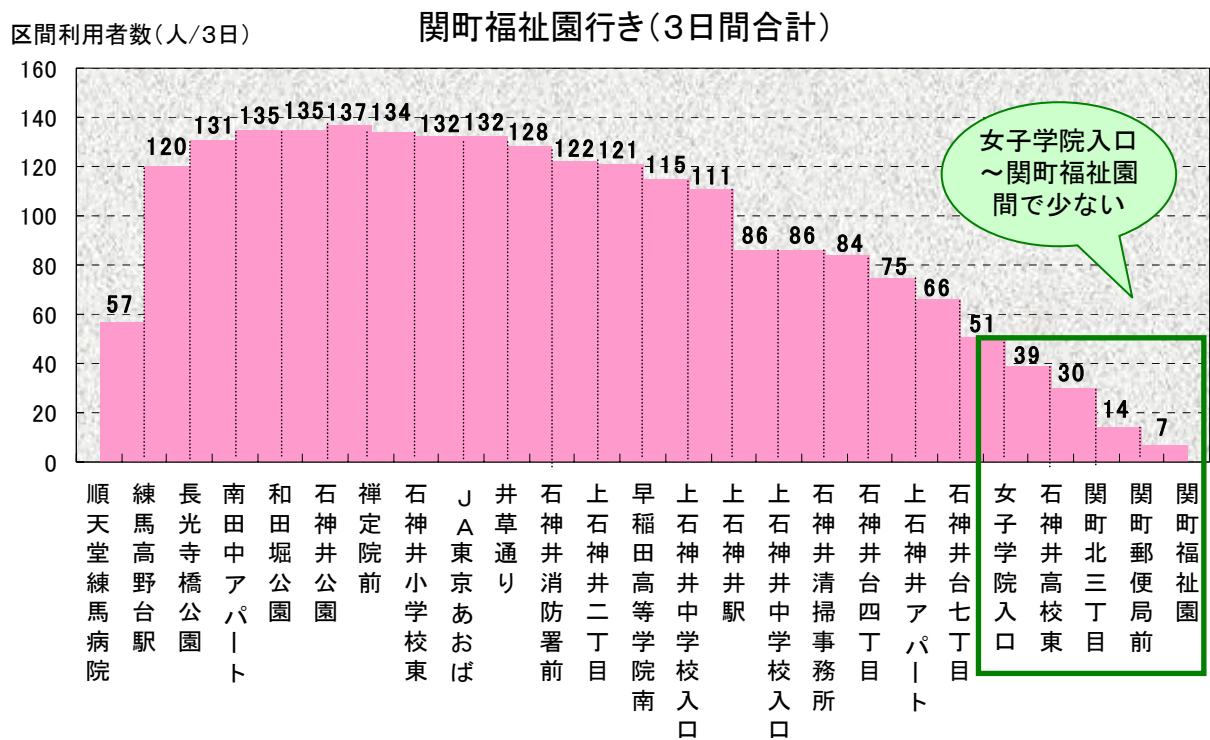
区間利用者数(人/3日)

関町福祉園行き(3日間合計)

160
140
120
100
80
60
40
20
0

57 120 131 135 135 137 134 132 132 128 122 121 115 111 86 86 84 75 66 51 39 30 14 7

女子学院入口
〜関町福祉園
間で少ない

順天堂練馬病院
練馬高野台駅
長光寺橋公園
南田中アパート
和田堀公園
石神井公園
禅定院前
石神井小学校東
JA東京あおば
井草通り
石神井消防署前
上石神井二丁目
早稲田高等学院南
上石神井中学校入口
上石神井駅
上石神井中学校入口
石神井清掃事務所
石神井台四丁目
上石神井アパート
石神井台七丁目
女子学院入口
石神井高校東
関町北三丁目
関町郵便局前
関町福祉園